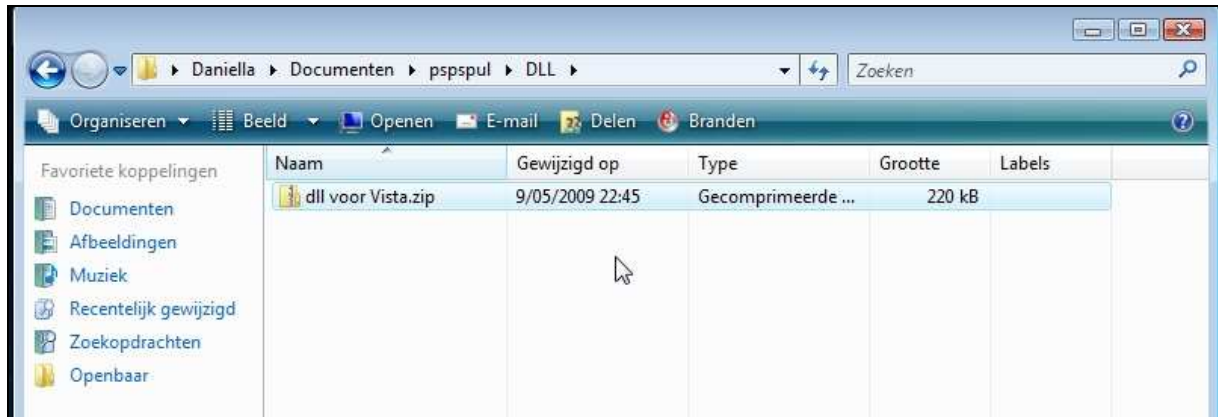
▸ Daniella ▸ Documenten ▸ pspspul ▸ DLL ▸

Zoeken

Organiseren ▾ Beeld ▾ Openen E-mail Delen Branden

Favoriete koppelingen

Documenten

Afbeeldingen

Muziek

Recentelijk gewijzigd

Zoekopdrachten

Openbaar

| Naam | Gewijzigd op | Type | Grootte | Labels |
|---|---|---|---|---|
| dll voor Vista.zip | 9/05/2009 22:45 | Gecomprimeerde ... | 220 kB | |